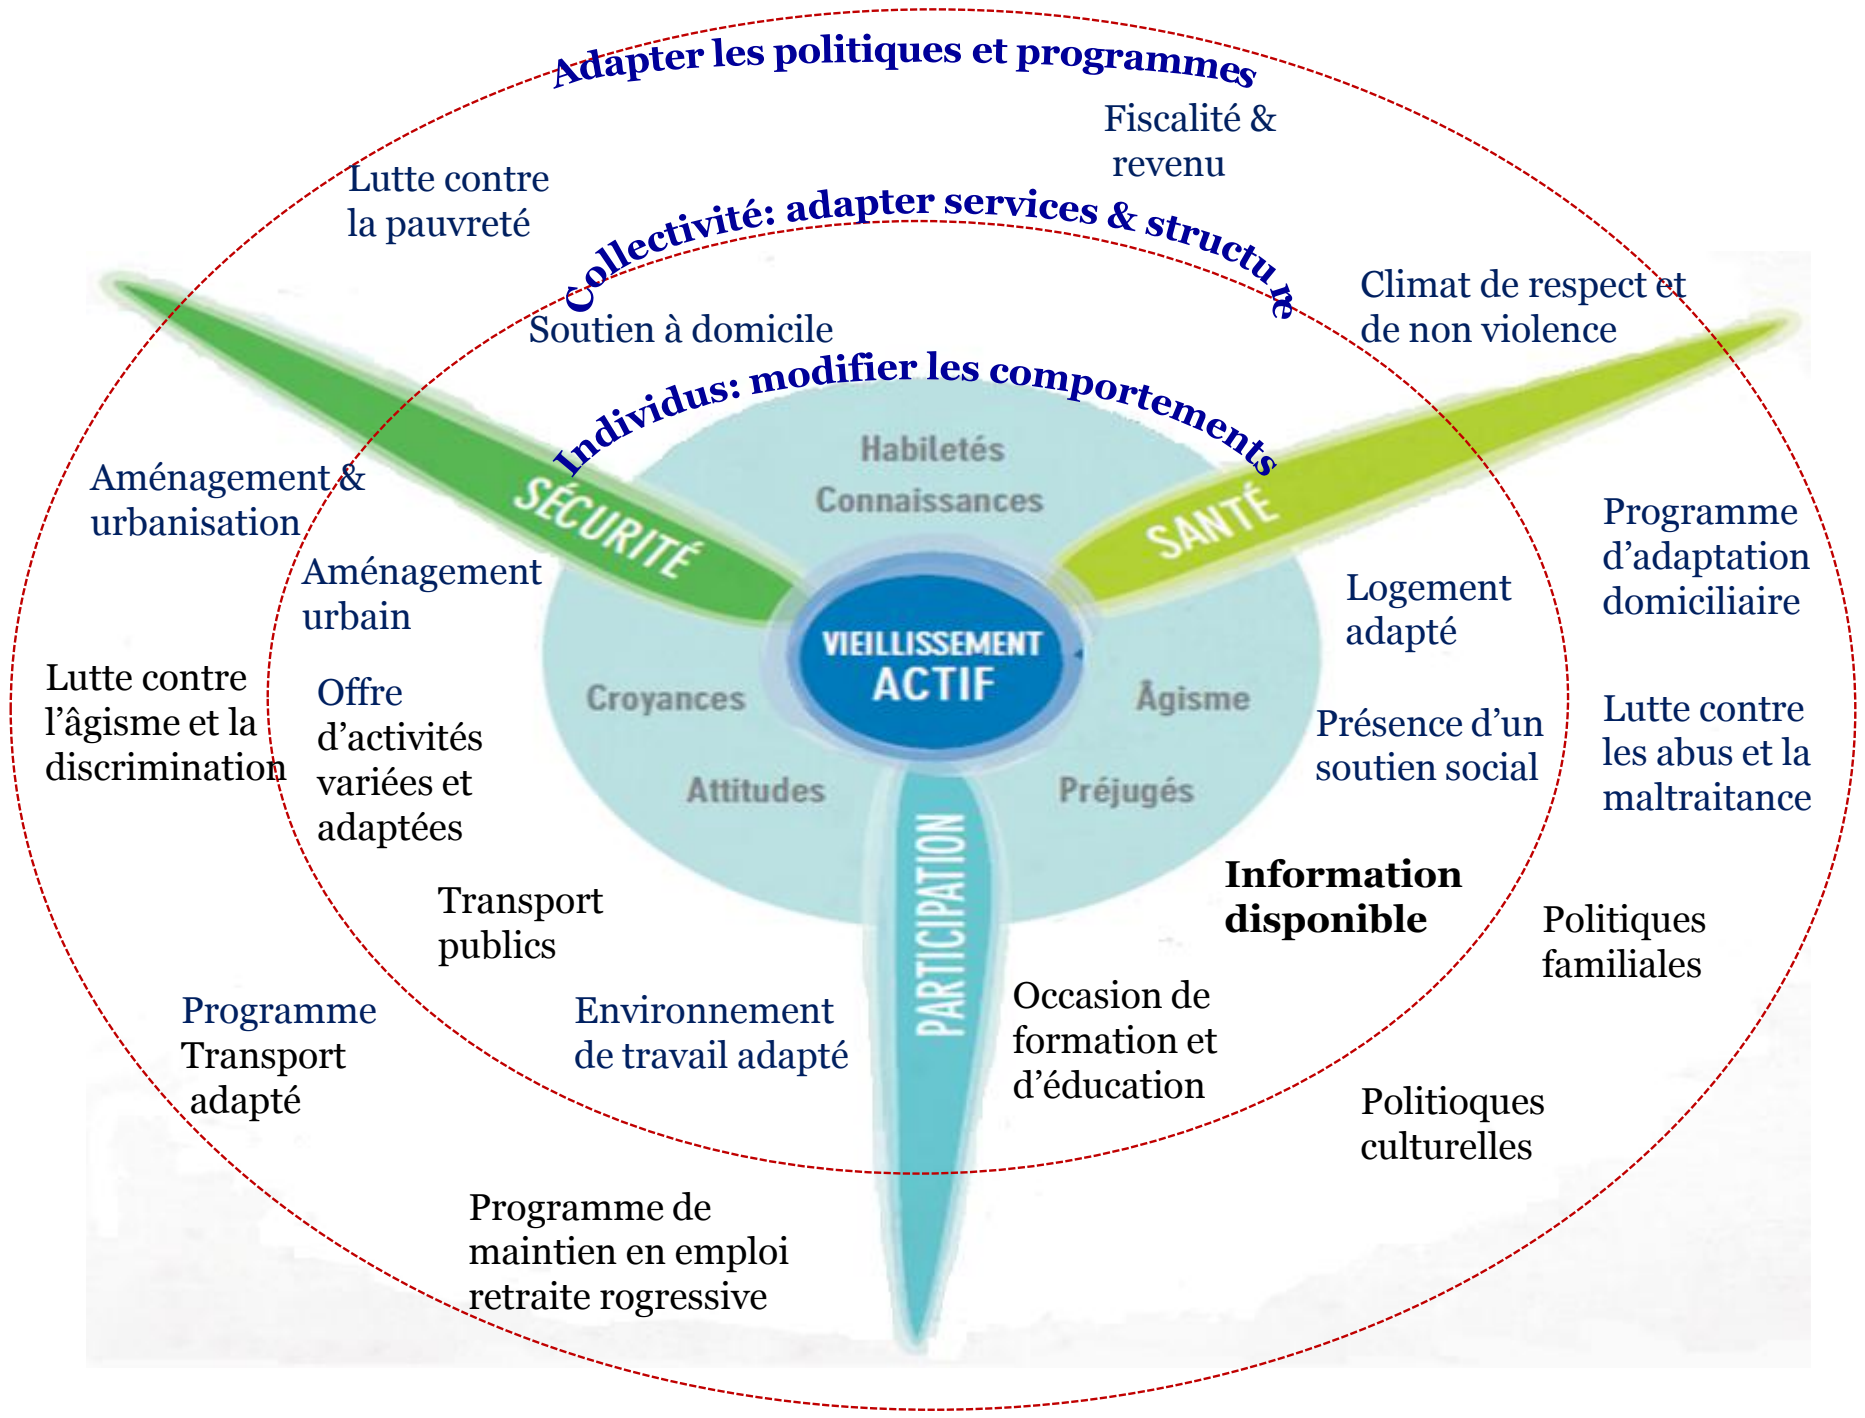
Adapter les politiques et programmes

Fiscalité & revenu

Lutte contre la pauvreté

Collectivité: adapter services & structu re

Climat de respect et de non violence

Soutien à domicile

Individus: modifier les comportements

Habiletés

Connaissances

SÉCURITÉ

SANTÉ

Aménagement & urbanisation

Aménagement urbain

VIEILLISSEMENT ACTIF

Programme d'adaptation domiciliaire

Logement adapté

Lutte contre l'âgisme et la discrimination

Offre d'activités variées et adaptées

Croyances

Âgisme

Présence d'un soutien social

Lutte contre les abus et la maltraitance

Attitudes

Préjugés

PARTICIPATION

Information disponible

Transport publics

Politiques familiales

Occasion de formation et d'éducation

Programme Transport adapté

Environnement de travail adapté

Politioques culturelles

Programme de maintien en emploi retraite rogressive